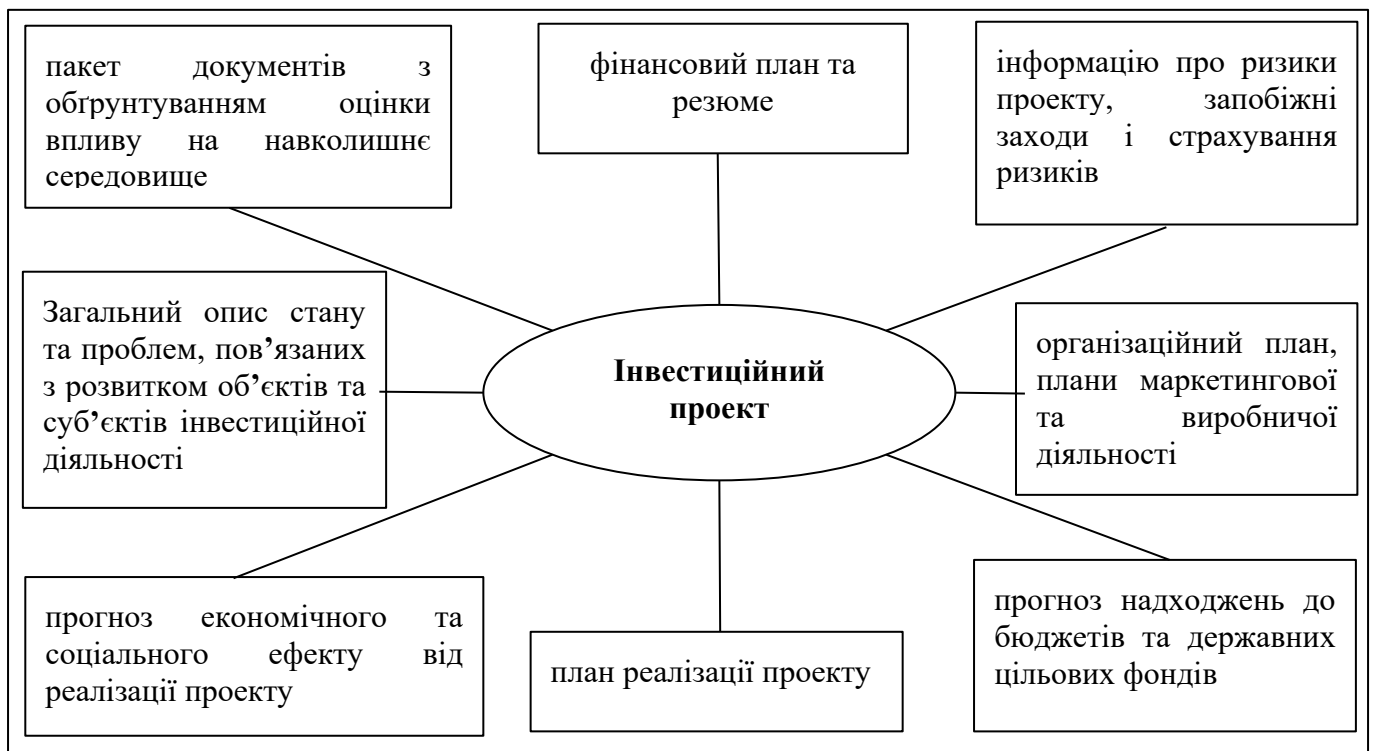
пакет документів з обґрунтуванням оцінки впливу на навколишнє середовище

фінансовий план та резюме

інформацію про ризики проекту, запобіжні заходи і страхування ризиків

Загальний опис стану та проблем, пов'язаних з розвитком об'єктів та суб'єктів інвестиційної діяльності

Інвестиційний проект

організаційний план, плани маркетингової та виробничої діяльності

прогноз економічного та соціального ефекту від реалізації проекту

план реалізації проекту

прогноз надходжень до бюджетів та державних цільових фондів